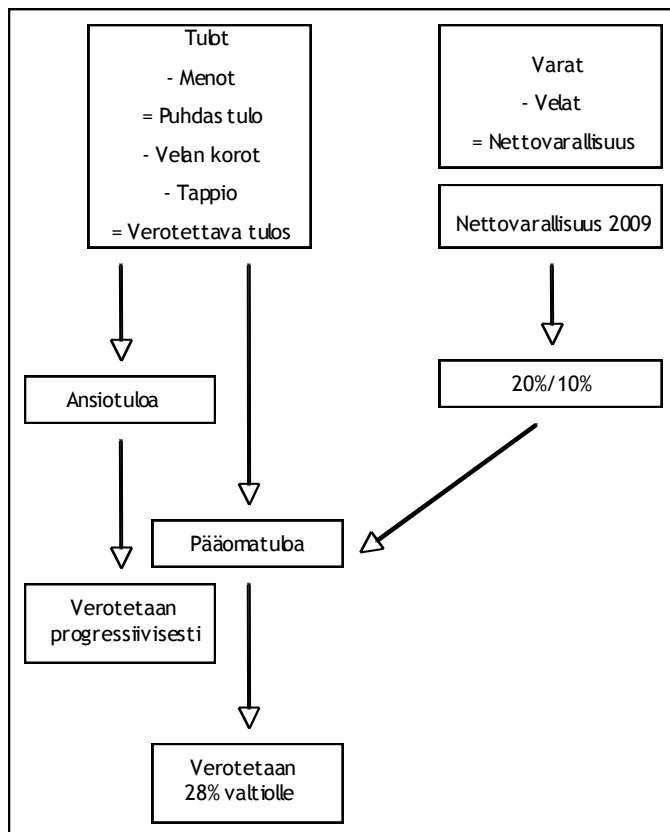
Tulot

- Menot

= Puhdas tulo

- Velan korot

- Tappio

= Verotettava tulos

Varat

- Velat

= Nettovarallisuus

Nettovarallisuus 2009

Ansiotuloa

20%/10%

Pääomatulo

Verotetaan progressiivisesti

Verotetaan 28% valtiolle